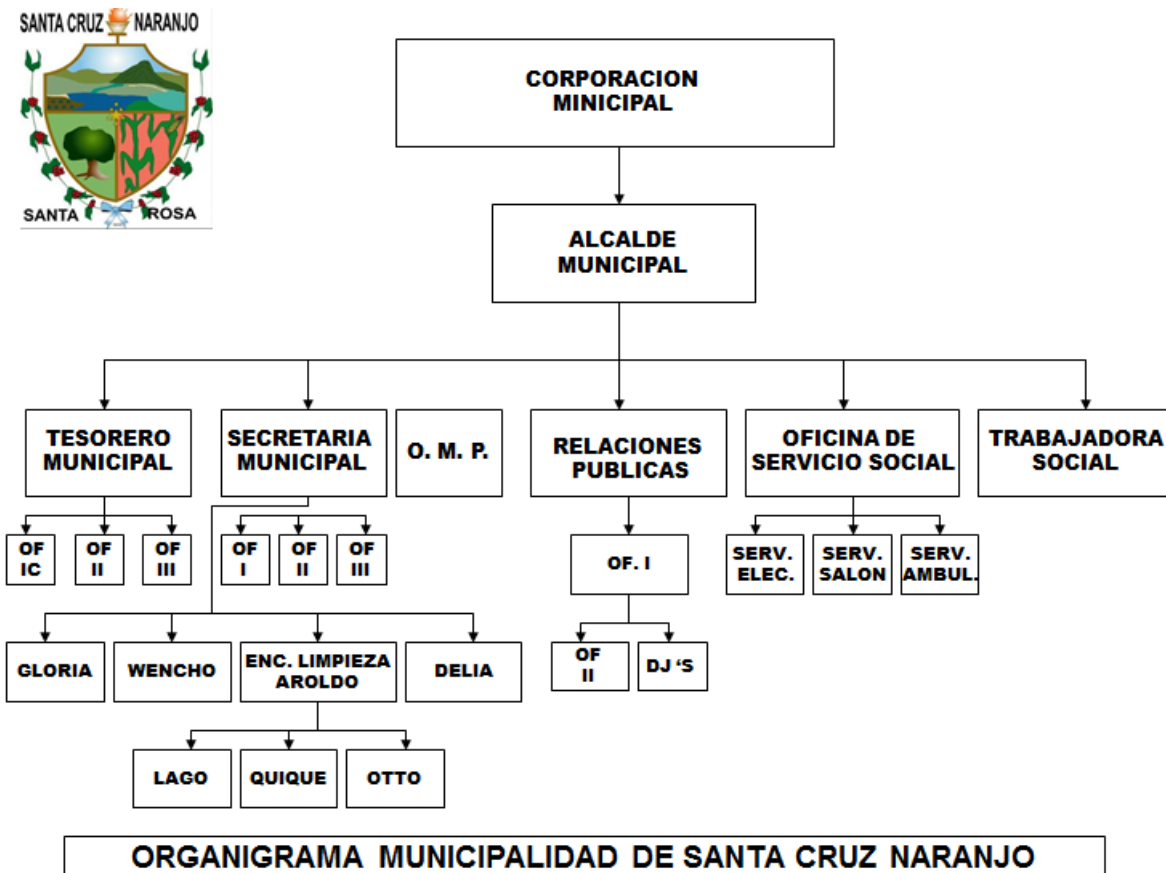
SANTA CRUZ NARANJO
SANTA ROSA

CORPORACION MINICIPAL

ALCALDE MUNICIPAL

TESORERO MUNICIPAL

OF IC
OF II
OF III

SECRETARIA MUNICIPAL

OF I
OF II
OF III

GLORIA
WENCHO
ENC. LIMPIEZA AROLDO
DELIA

LAGO
QUIQUE
OTTO

O. M. P.

RELACIONES PUBLICAS

OF. I

OF II
DJ 'S

OFICINA DE SERVICIO SOCIAL

SERV. ELEC.
SERV. SALON
SERV. AMBUL.

TRABAJADORA SOCIAL

ORGANIGRAMA MUNICIPALIDAD DE SANTA CRUZ NARANJO